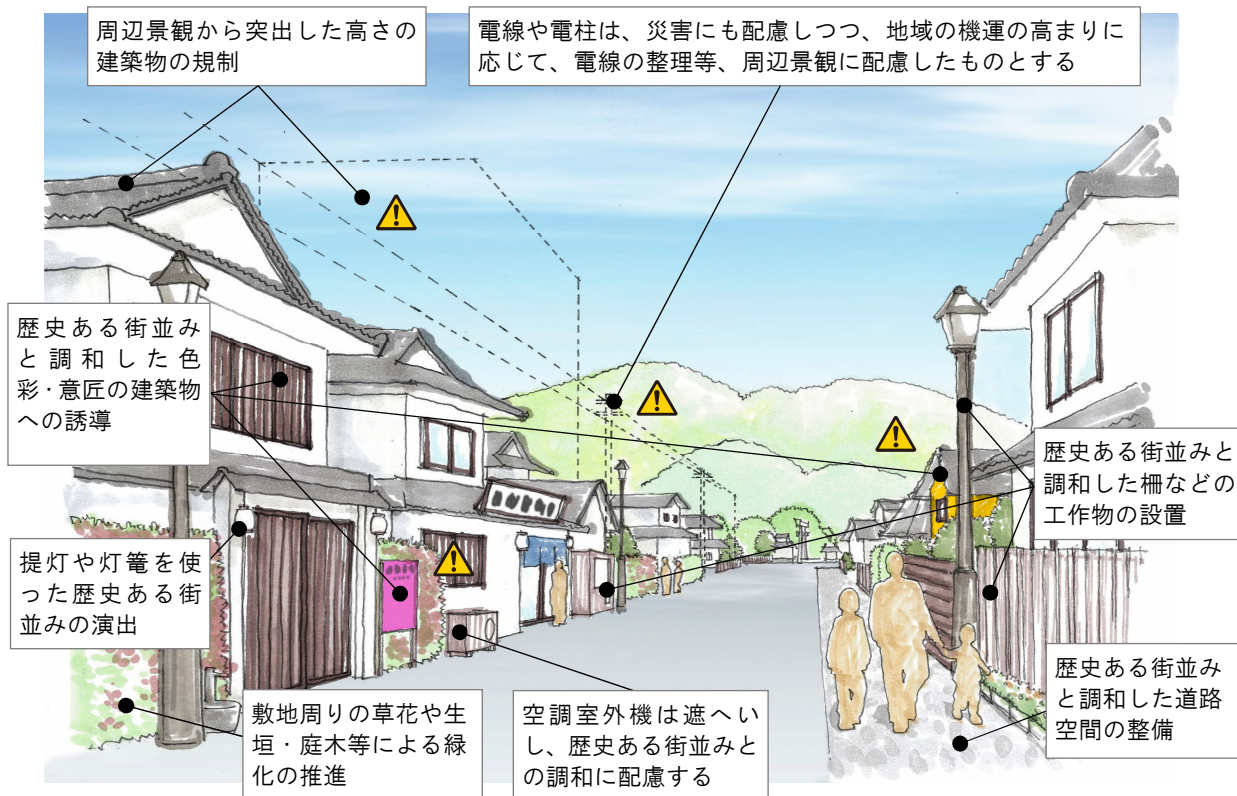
周辺景観から突出した高さの建築物の規制

電線や電柱は、災害にも配慮しつつ、地域の機運の高まりに応じて、電線の整理等、周辺景観に配慮したものとする

歴史ある街並みと調和した色彩・意匠の建築物への誘導

歴史ある街並みと調和した柵などの工作物の設置

提灯や灯篭を使った歴史ある街並みの演出

歴史ある街並みと調和した道路空間の整備

敷地周りの草花や生垣・庭木等による緑化の推進

空調室外機は遮へいし、歴史ある街並みとの調和に配慮する